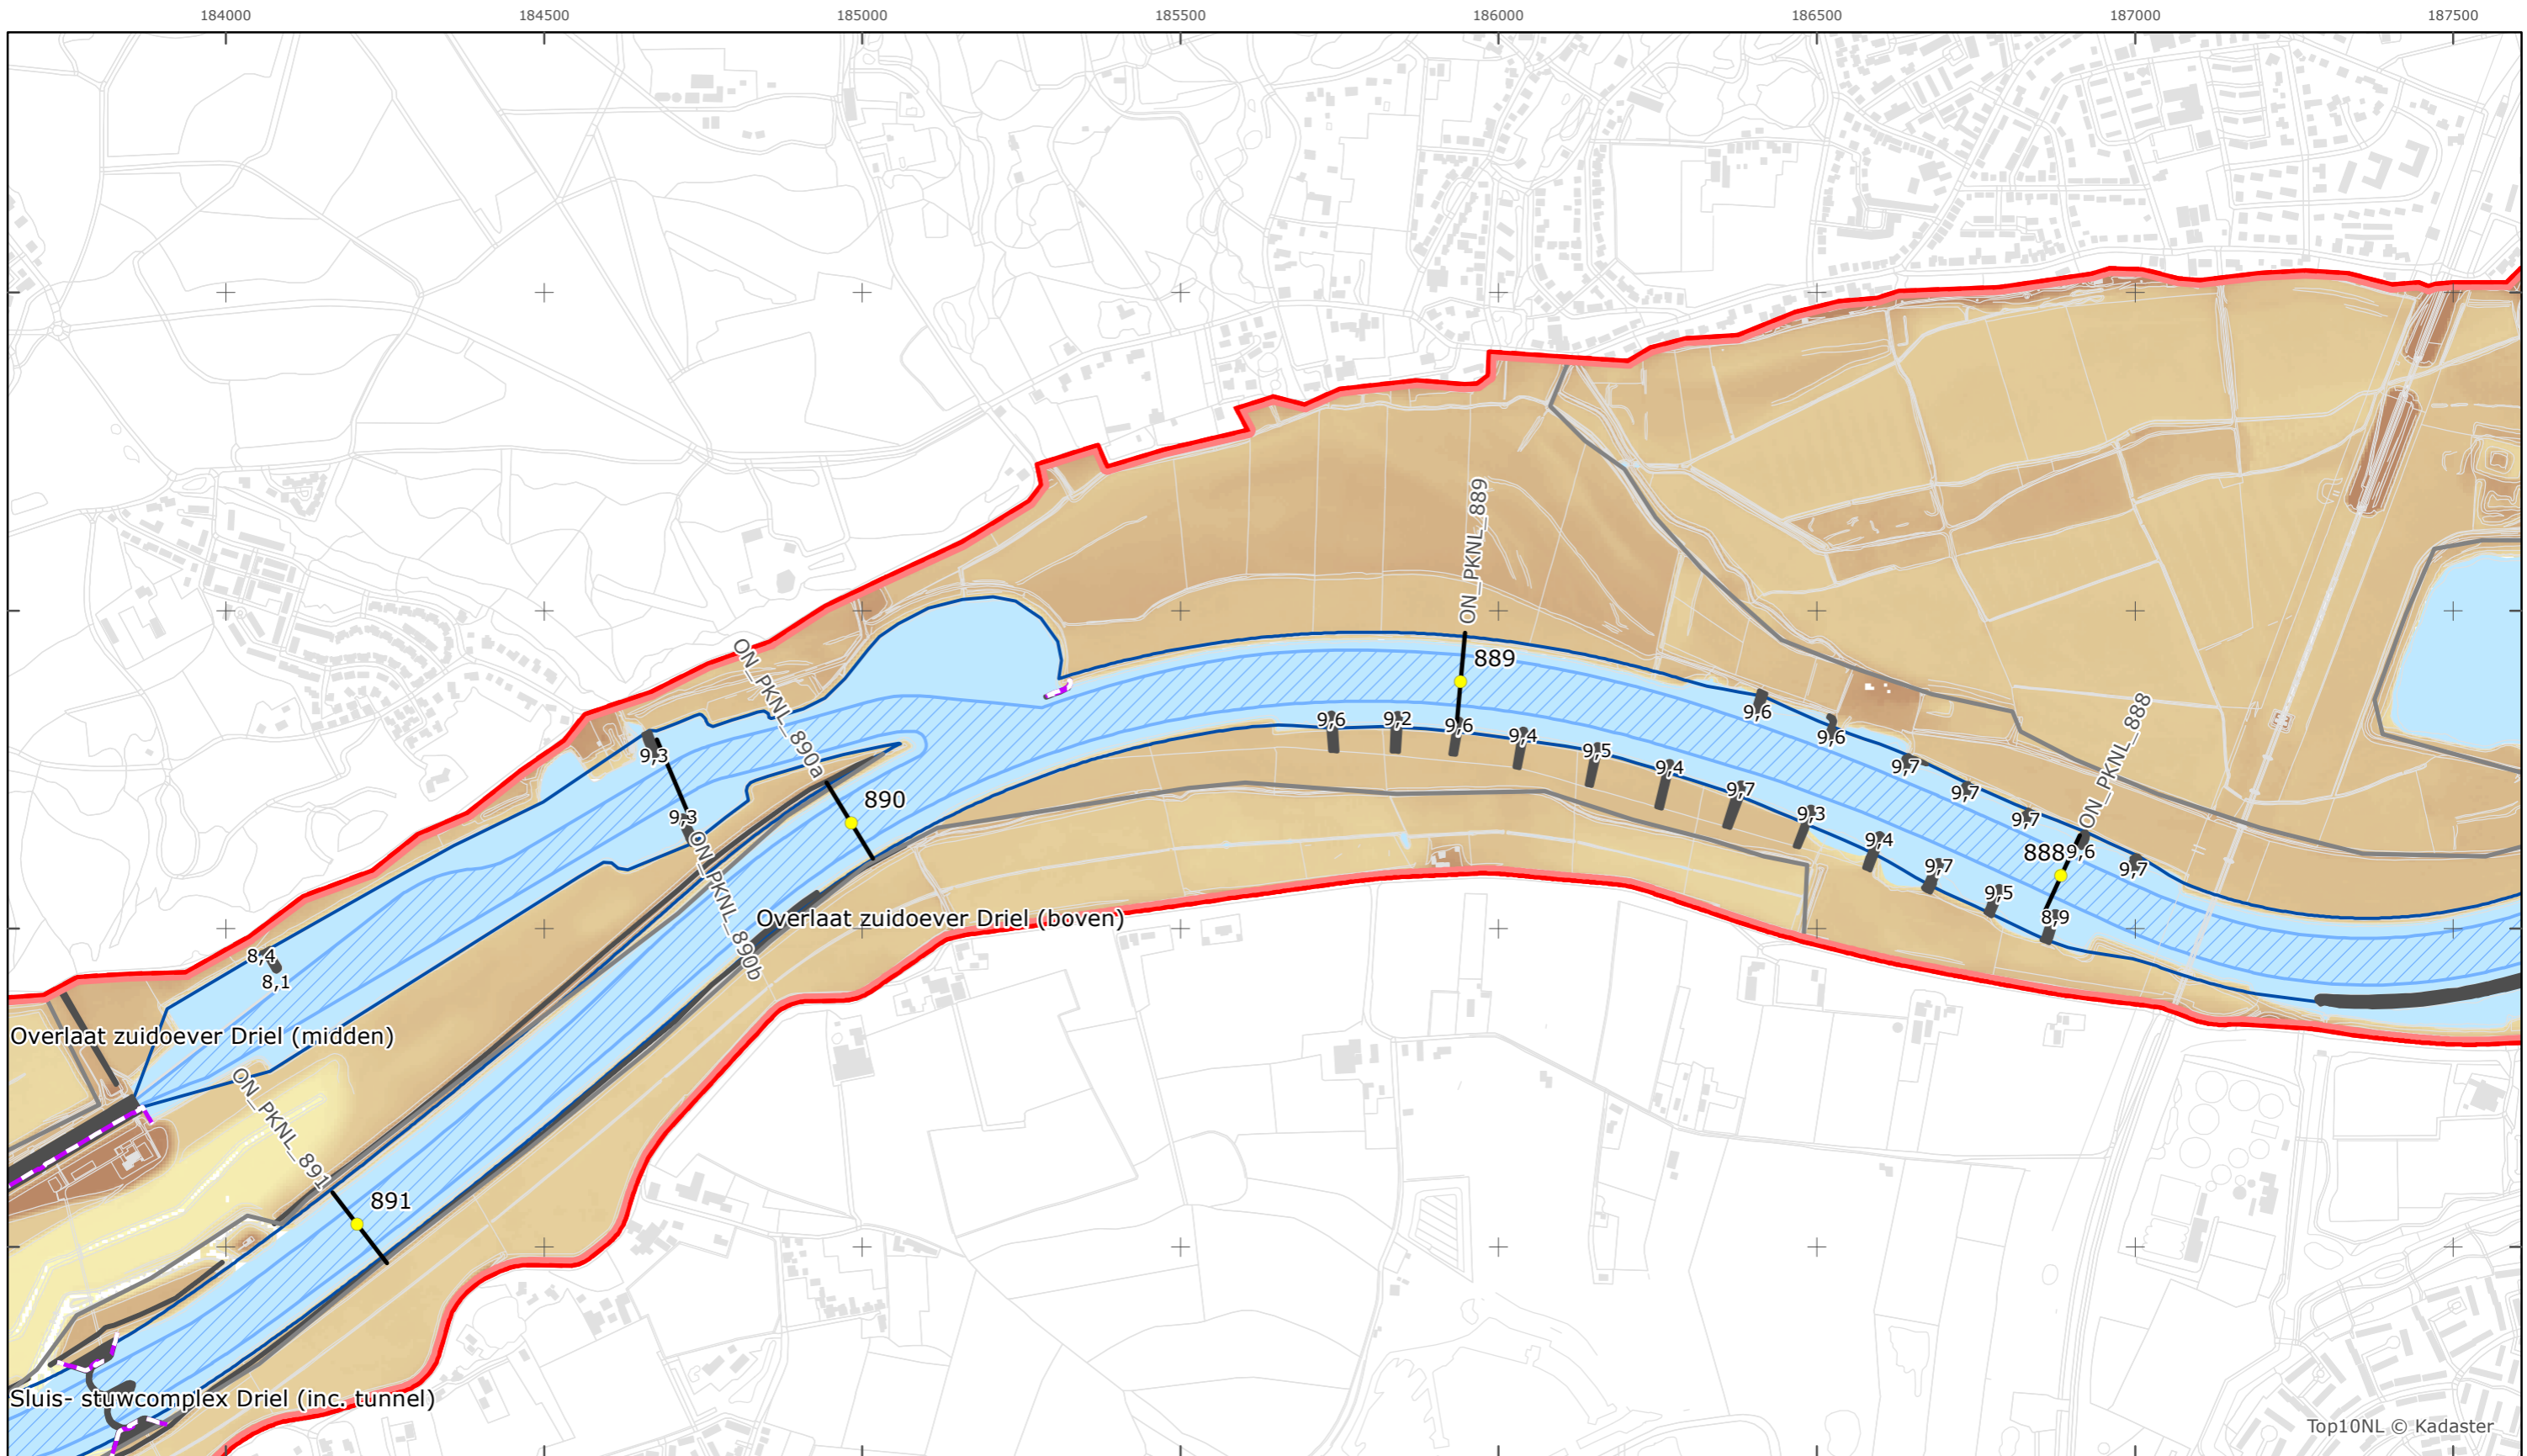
184000 184500 185000 185500 186000 186500 187000 187500

ON_PKNL_889
889
9,6 9,2 9,6 9,4 9,5 9,4 9,7 9,3 9,4 9,7 9,5
9,6 9,6 9,7 9,7 9,7 9,6 9,7
ON_PKNL_888
888
8,9
ON_PKNL_890a
890
9,3
9,3
ON_PKNL_890b
Overlaat zuidoever Driel (boven)
8,4
8,1
Overlaat zuidoever Driel (midden)
ON_PKNL_891
891
Sluis- stuwcomplex Driel (inc. tunnel)
Top10NL © Kadaster